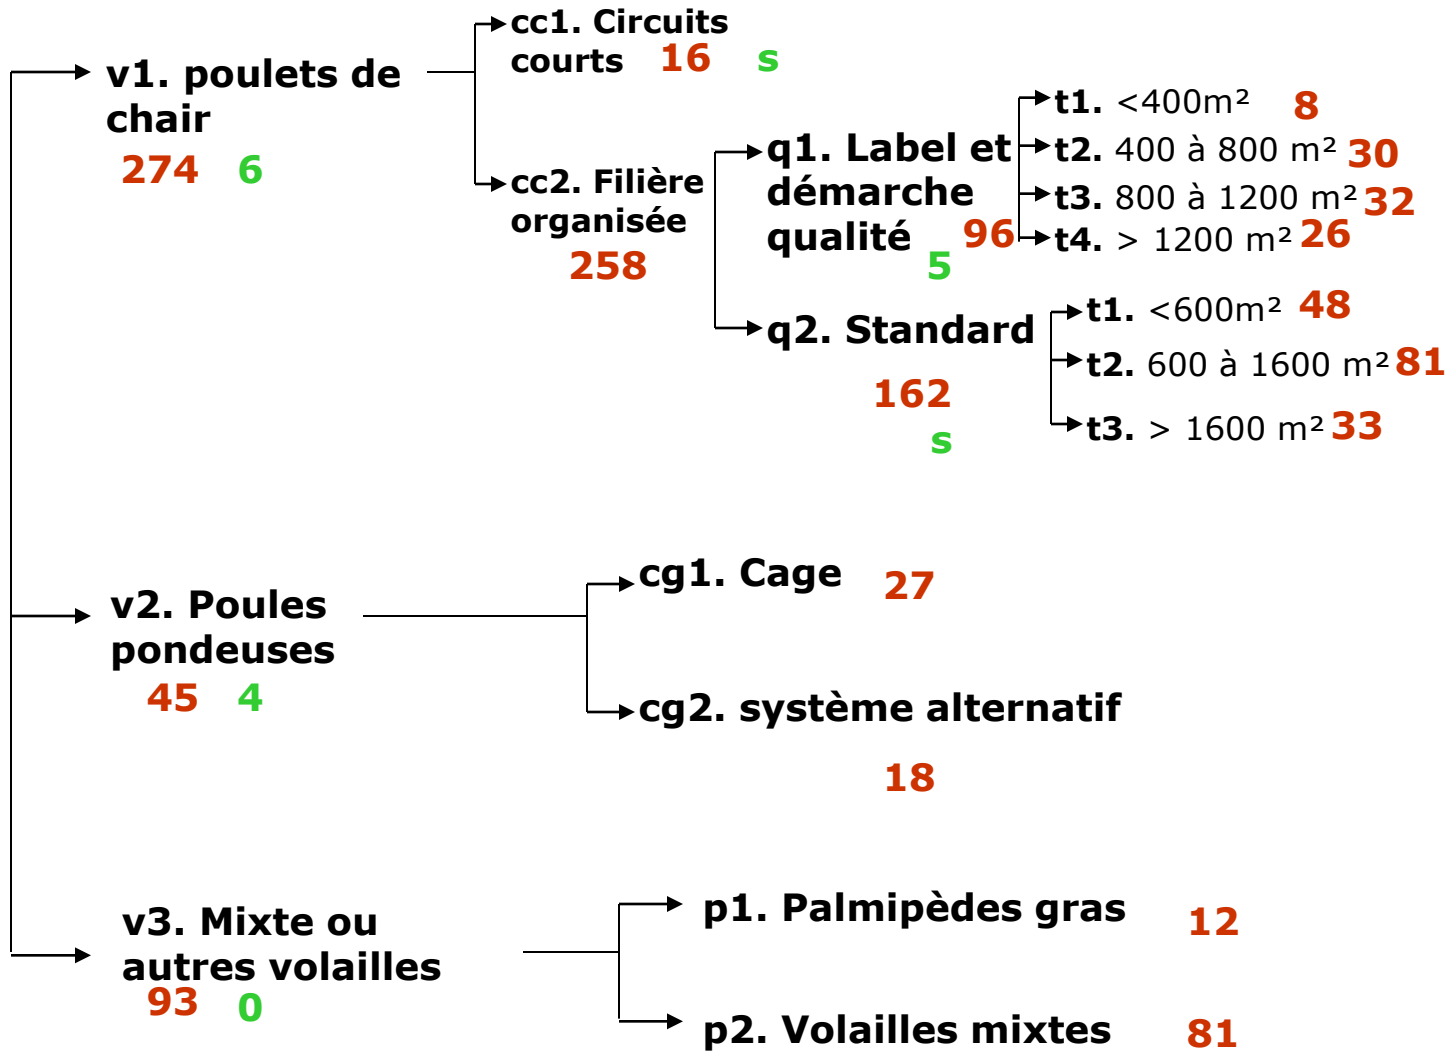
v1. poulets de chair
274 6

cc1. Circuits courts 16 s

cc2. Filière organisée
258

q1. Label et démarche qualité 96
5

t1. <400m² 8
t2. 400 à 800 m² 30
t3. 800 à 1200 m² 32
t4. > 1200 m² 26

q2. Standard
162
s

t1. <600m² 48
t2. 600 à 1600 m² 81
t3. > 1600 m² 33

v2. Poules pondeuses
45 4

cg1. Cage 27

cg2. système alternatif
18

v3. Mixte ou autres volailles
93 0

p1. Palmipèdes gras 12

p2. Volailles mixtes 81